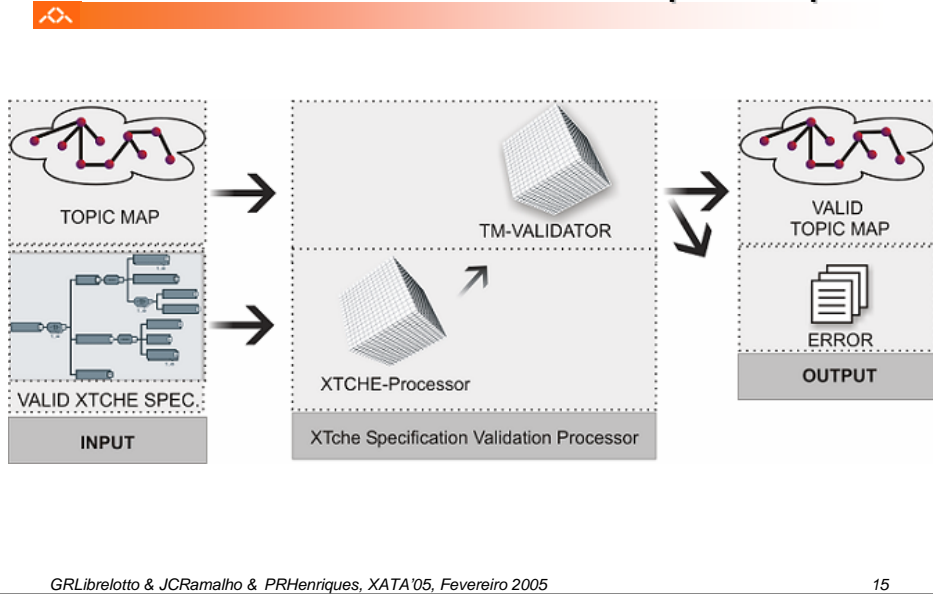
TOPIC MAP

VALID XTCHE SPEC.

INPUT

TM-VALIDATOR

XTCHE-Processor

XTche Specification Validation Processor

VALID TOPIC MAP

ERROR

OUTPUT

GRLibrelotto & JCRamalho & PRHenriques, XATA'05, Fevereiro 2005

15